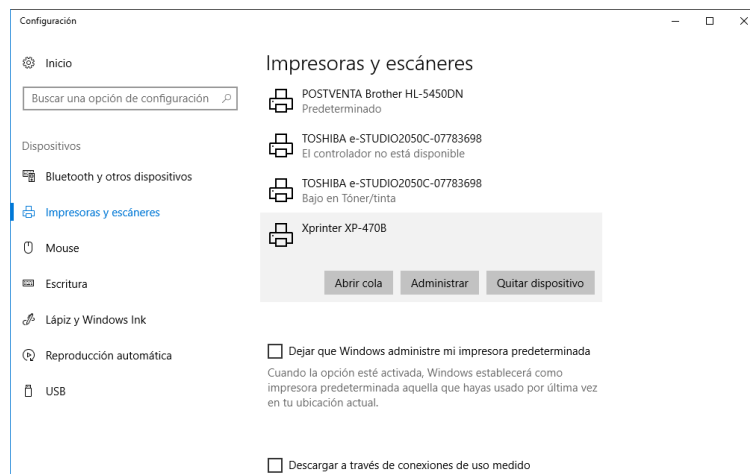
Configuración

Inicio

Buscar una opción de configuración

Dispositivos

Bluetooth y otros dispositivos

Impresoras y escáneres

Mouse

Escritura

Lápiz y Windows Ink

Reproducción automática

USB

Impresoras y escáneres

POSTVENTA Brother HL-5450DN
Predeterminado

TOSHIBA e-STUDIO2050C-07783698
El controlador no está disponible

TOSHIBA e-STUDIO2050C-07783698
Bajo en Tóner/tinta

Xprinter XP-470B

Abrir cola | Administrar | Quitar dispositivo

Dejar que Windows administre mi impresora predeterminada

Cuando la opción esté activada, Windows establecerá como impresora predeterminada aquella que hayas usado por última vez en tu ubicación actual.

Descargar a través de conexiones de uso medido